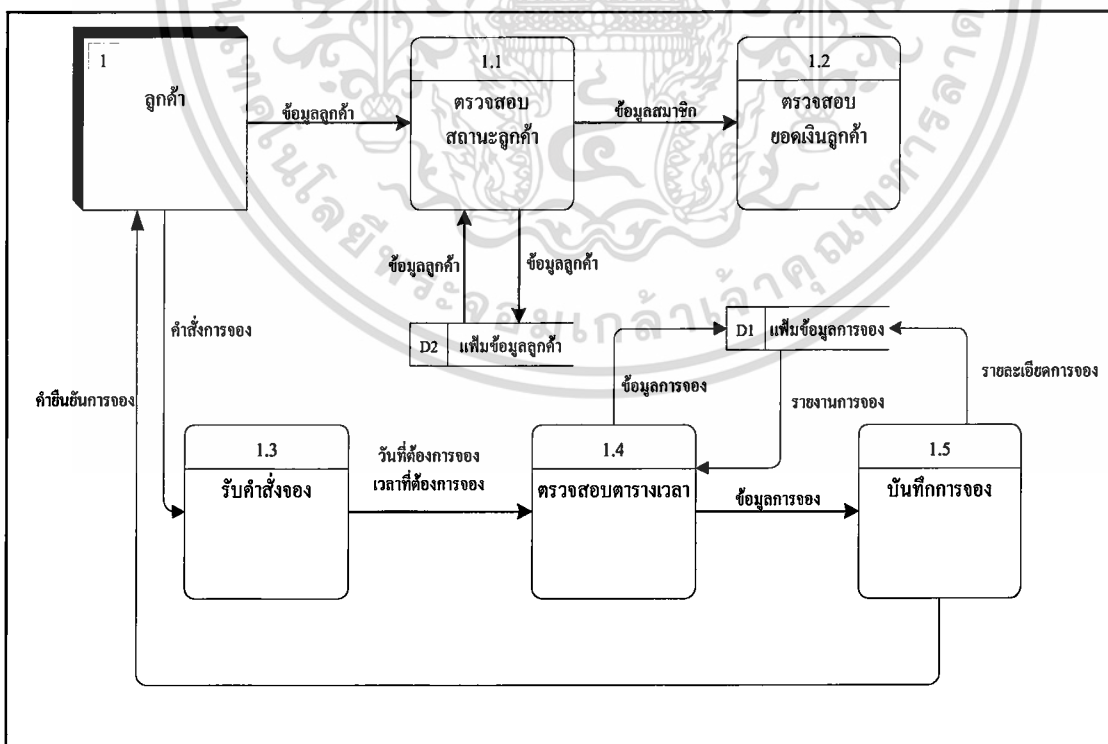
1
ลูกค้า

ข้อมูลลูกค้า

1.1
ตรวจสอบ
สถานะลูกค้า

ข้อมูลสมาชิก

1.2
ตรวจสอบ
ยอดเงินลูกค้า

ข้อมูลลูกค้า

ข้อมูลลูกค้า

คำสั่งการจอง

D2 แฟ้มข้อมูลลูกค้า

D1 แฟ้มข้อมูลการจอง

ข้อมูลการจอง

รายงานการจอง

รายละเอียดการจอง

คำยืนยันการจอง

1.3
รับคำสั่งจอง

วันที่ต้องการจอง
เวลาที่ต้องการจอง

1.4
ตรวจสอบตารางเวลา

ข้อมูลการจอง

1.5
บันทึกการจอง